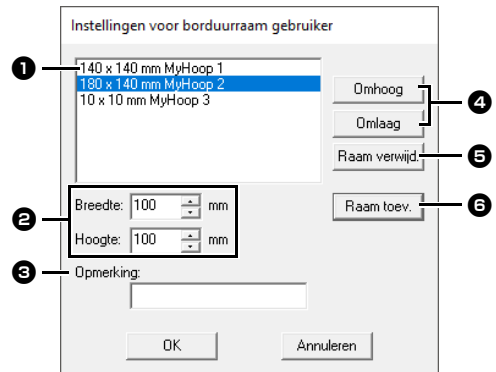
Instellingen voor borduurraam gebruiker

❶ 140 x 140 mm MyHoop 1
180 x 140 mm MyHoop 2
10 x 10 mm MyHoop 3

Omhoog
Omlaag
❹

Raam verwijd. ❺

❷ Breedte: 100 mm
Hoogte: 100 mm

Raam toev. ❻

❸ Opmerking:

OK
Annuleren